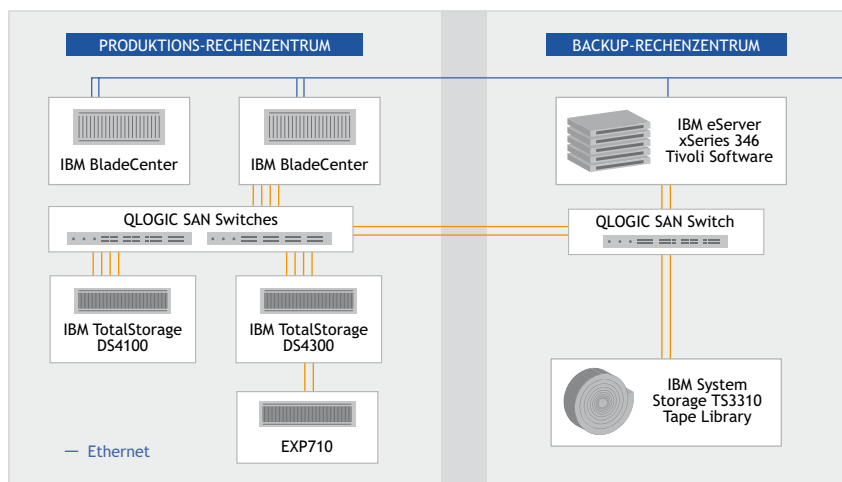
PRODUKTIONS-RECHENZENTRUM

BACKUP-RECHENZENTRUM

IBM BladeCenter

IBM BladeCenter

IBM eServer xSeries 346 Tivoli Software

QLOGIC SAN Switches

QLOGIC SAN Switch

IBM TotalStorage DS4100

IBM TotalStorage DS4300

EXP710

IBM System Storage TS3310 Tape Library

— Ethernet